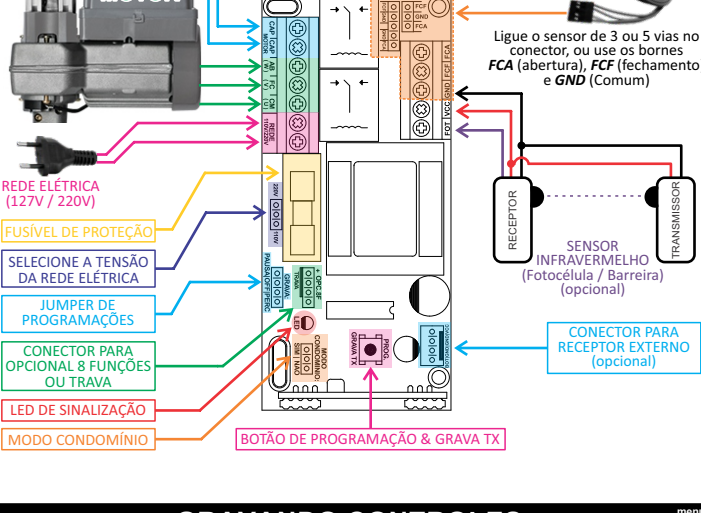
Ligue o sensor de 3 ou 5 vias no conector, ou use os bornes *FCA* (abertura), *FCF* (fechamento e *GND* (Comum)

CAP
CAP
MOTOR
AB
FC
CM
REDE
127V/220V
FCF
GND
FCA
FCA
FCF
GND
VCC
FOT
220V
110V
GRAVA
TRAVA
OPC 8F
PAULADIPERC
LED
MODO CONDOMINIO
SIM
NÃO
PROG.
GRAVA TX

REDE ELÉTRICA
(127V / 220V)

FUSÍVEL DE PROTEÇÃO

SELECIONE A TENSÃO DA REDE ELÉTRICA

JUMPER DE PROGRAMAÇÕES

CONECTOR PARA OPCIONAL 8 FUNÇÕES OU TRAVA

LED DE SINALIZAÇÃO

MODO CONDOMÍNIO

RECEPTOR
TRANSMISSOR

SENSOR INFRAVERMELHO
(Fotocélula / Barreira)
(opcional)

CONECTOR PARA RECEPTOR EXTERNO
(opcional)

BOTÃO DE PROGRAMAÇÃO & GRAVA TX